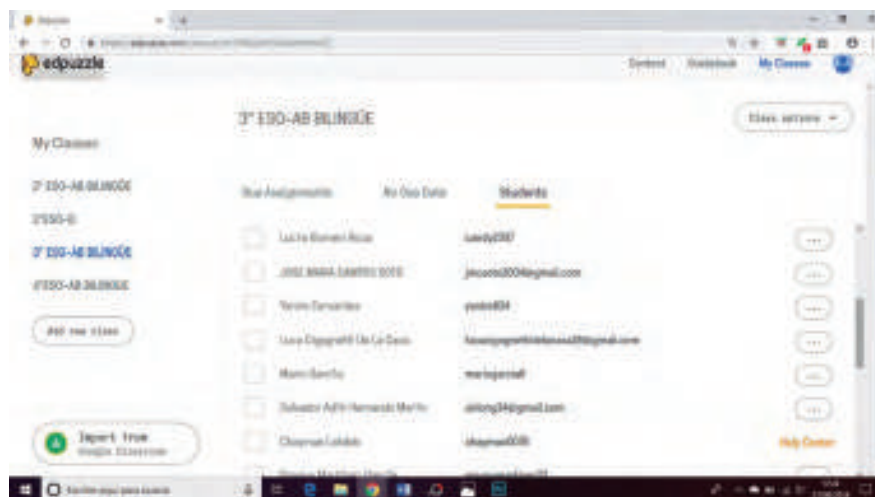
edpuzzle

Content Gradebook My Classes

My Classes

2º ESO-AB BILINGÜE

1ºESO-B

3º ESO-AB BILINGÜE

4ºESO-AB BILINGÜE

Add new class

Import from Google Classroom

3º ESO-AB BILINGÜE

Class actions

Due Assignments No Due Date Students

Lucía Romero Rosa lucedy2307

JOSE MARIA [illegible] jmcasto2004@gmail.com

Yerom Fernandes yerom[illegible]

Laura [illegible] De La Casa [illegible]@gmail.com

Mario García mariogarcia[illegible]

Salvador Adrián Hernando Martín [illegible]@gmail.com

Chayman Lahdidi chayman0035

Help Center

Escribe aquí para buscar